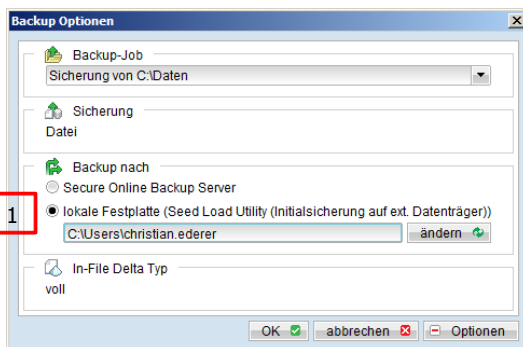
Backup Optionen

Backup-Job
Sicherung von C:\Daten

Sicherung
Datei

Backup nach
Secure Online Backup Server
1
lokale Festplatte (Seed Load Utility (Initialsicherung auf ext. Datenträger))
C:\Users\christian.ederer
ändern

In-File Delta Typ
voll

OK
abbrechen
Optionen